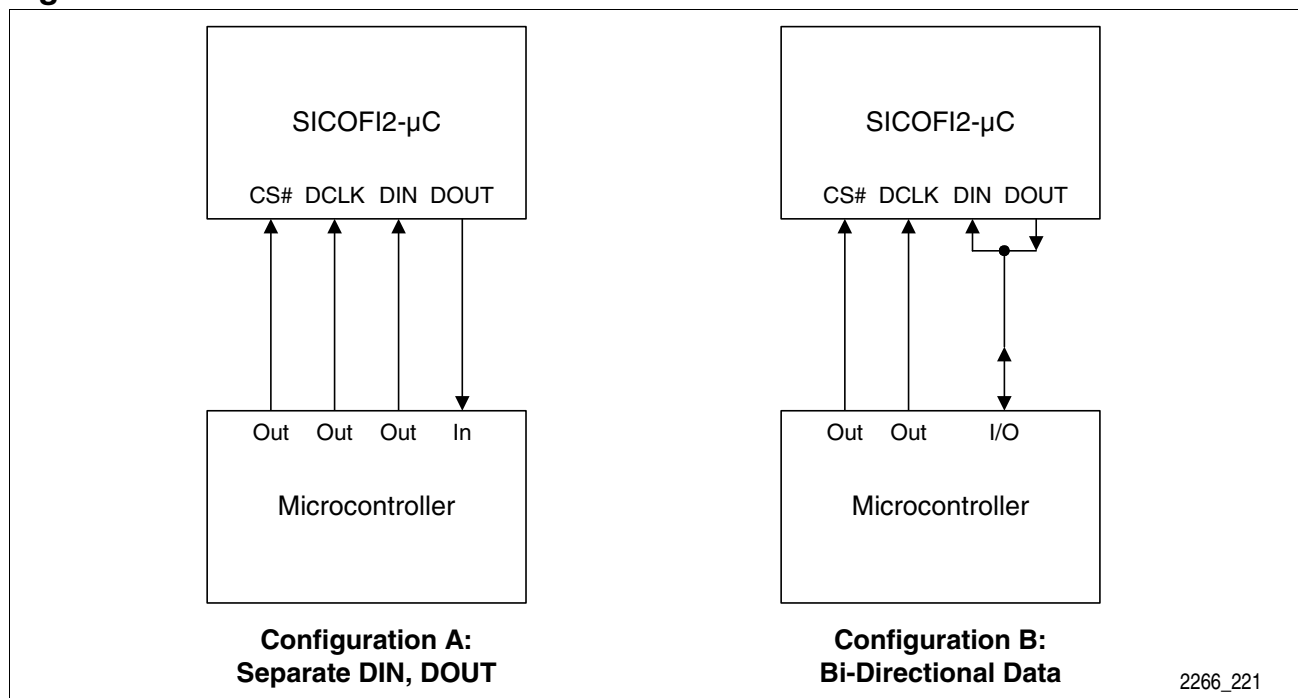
SICOFI2-µC

CS# DCLK DIN DOUT

Out Out Out In

Microcontroller

Configuration A:
Separate DIN, DOUT

SICOFI2-µC

CS# DCLK DIN DOUT

Out Out I/O

Microcontroller

Configuration B:
Bi-Directional Data

2266_221